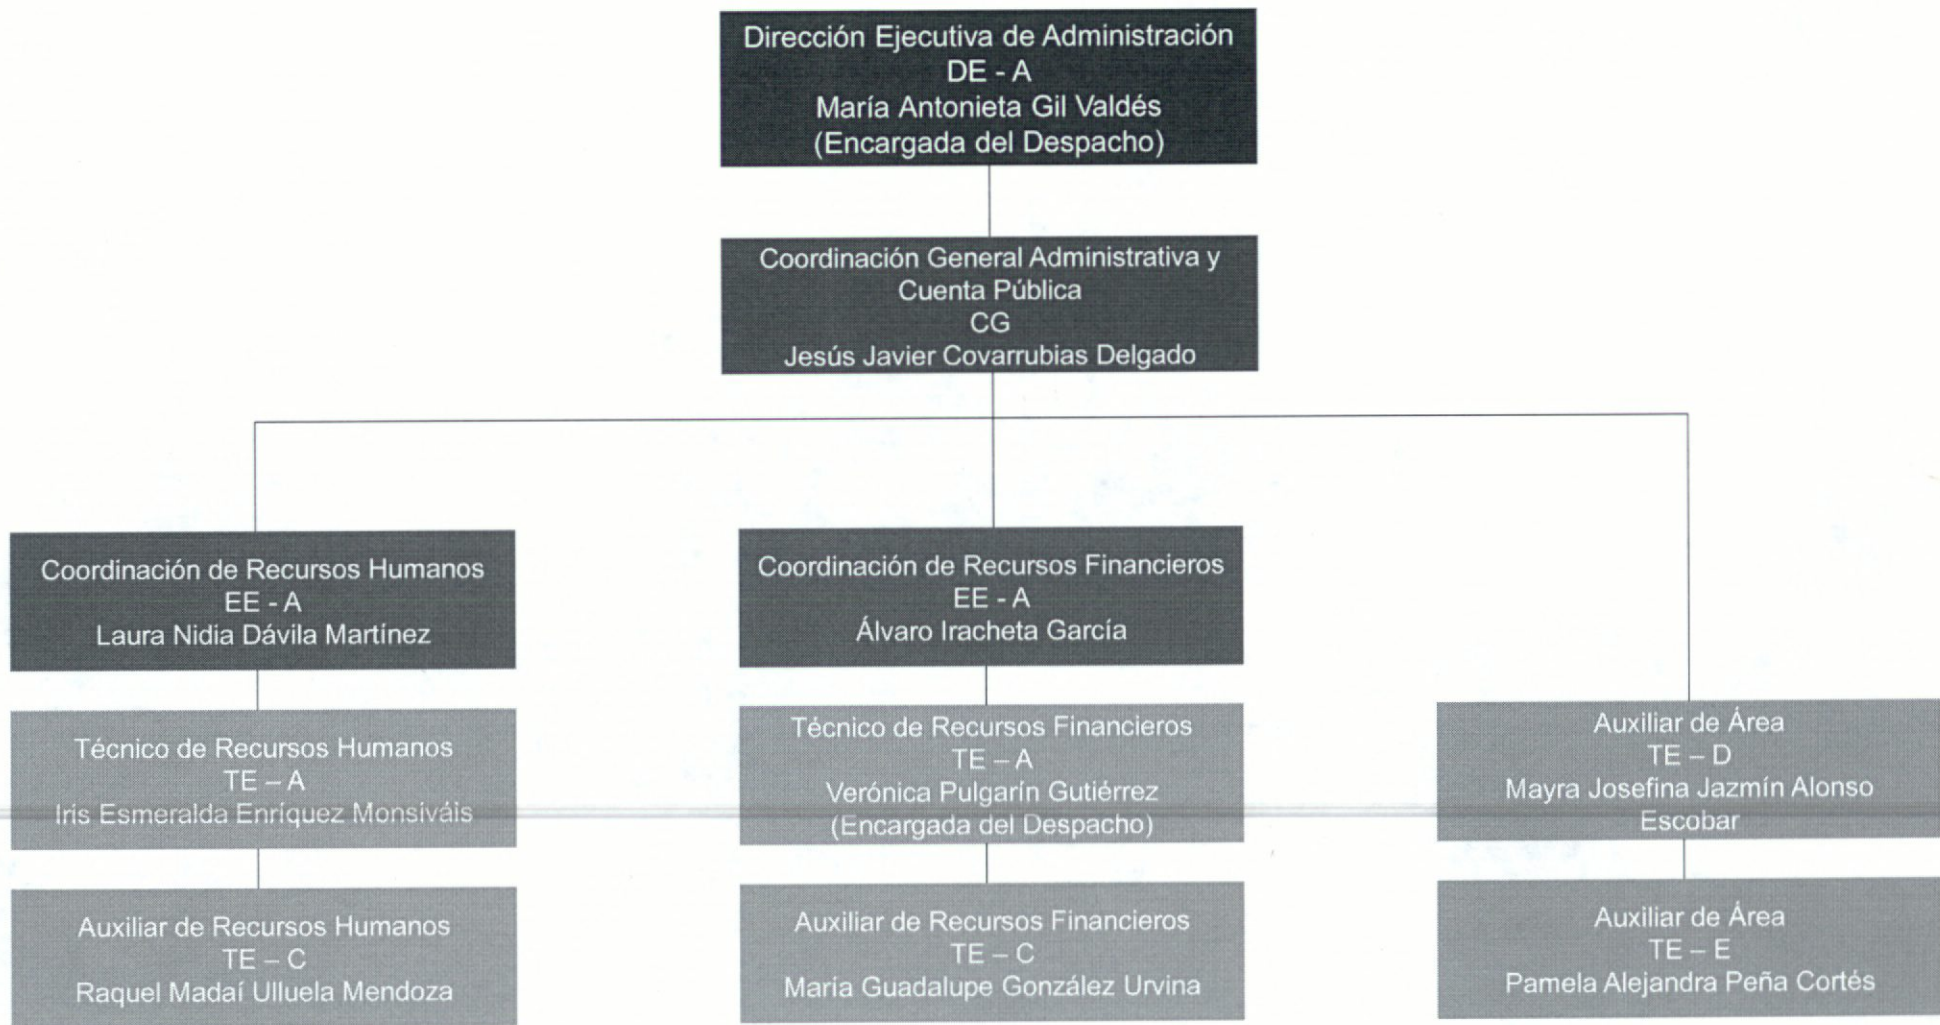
Dirección Ejecutiva de Administración
DE - A
María Antonieta Gil Valdés
(Encargada del Despacho)

Coordinación General Administrativa y Cuenta Pública
CG
Jesús Javier Covarrubias Delgado

Coordinación de Recursos Humanos
EE - A
Laura Nidia Dávila Martínez

Técnico de Recursos Humanos
TE – A
Iris Esmeralda Enríquez Monsiváis

Auxiliar de Recursos Humanos
TE – C
Raquel Madaí Ulluela Mendoza

Coordinación de Recursos Financieros
EE - A
Álvaro Iracheta García

Técnico de Recursos Financieros
TE – A
Verónica Pulgarín Gutiérrez
(Encargada del Despacho)

Auxiliar de Recursos Financieros
TE – C
Maria Guadalupe González Urvina

Auxiliar de Área
TE – D
Mayra Josefina Jazmín Alonso Escobar

Auxiliar de Área
TE – E
Pamela Alejandra Peña Cortés